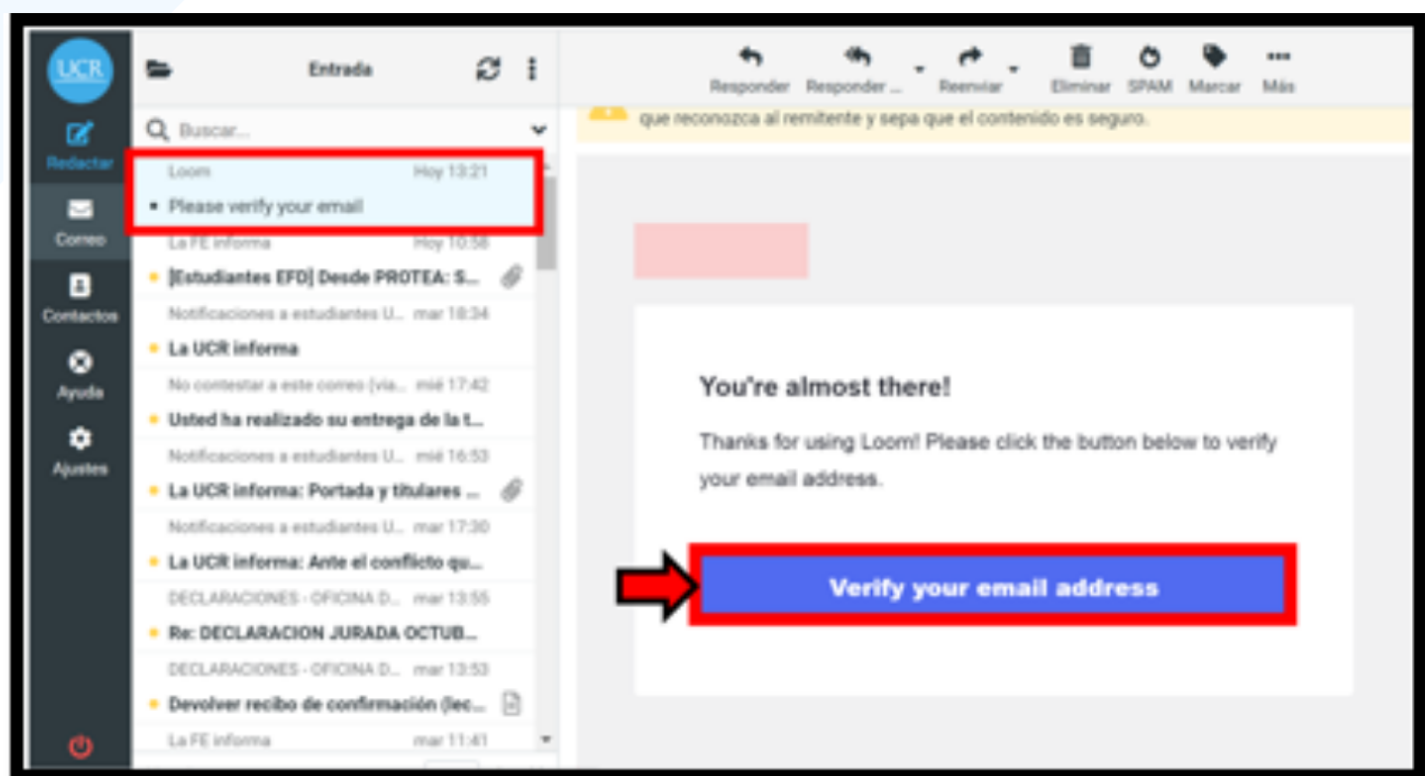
UCR

Redactar

Correo

Contactos

Ayuda

Ajustes

Entrada

Buscar...

Loom Hoy 13:21
Please verify your email

La FE informa Hoy 10:58
[Estudiantes EFD] Desde PROTEA: S...

Notificaciones a estudiantes U... mar 18:34
La UCR informa

No contestar a este correo (vía... mié 17:42
Usted ha realizado su entrega de la t...

Notificaciones a estudiantes U... mié 16:53
La UCR informa: Portada y titulares ...

Notificaciones a estudiantes U... mar 17:30
La UCR informa: Ante el conflicto qu...

DECLARACIONES - OFICINA D... mar 13:55
Re: DECLARACION JURADA OCTUB...

DECLARACIONES - OFICINA D... mar 13:53
Devolver recibo de confirmación (lec...

La FE informa mar 11:41

Responder Responder ... Reenviar Eliminar SPAM Marcar Más

que reconozca al remitente y sepa que el contenido es seguro.

You're almost there!

Thanks for using Loom! Please click the button below to verify your email address.

Verify your email address